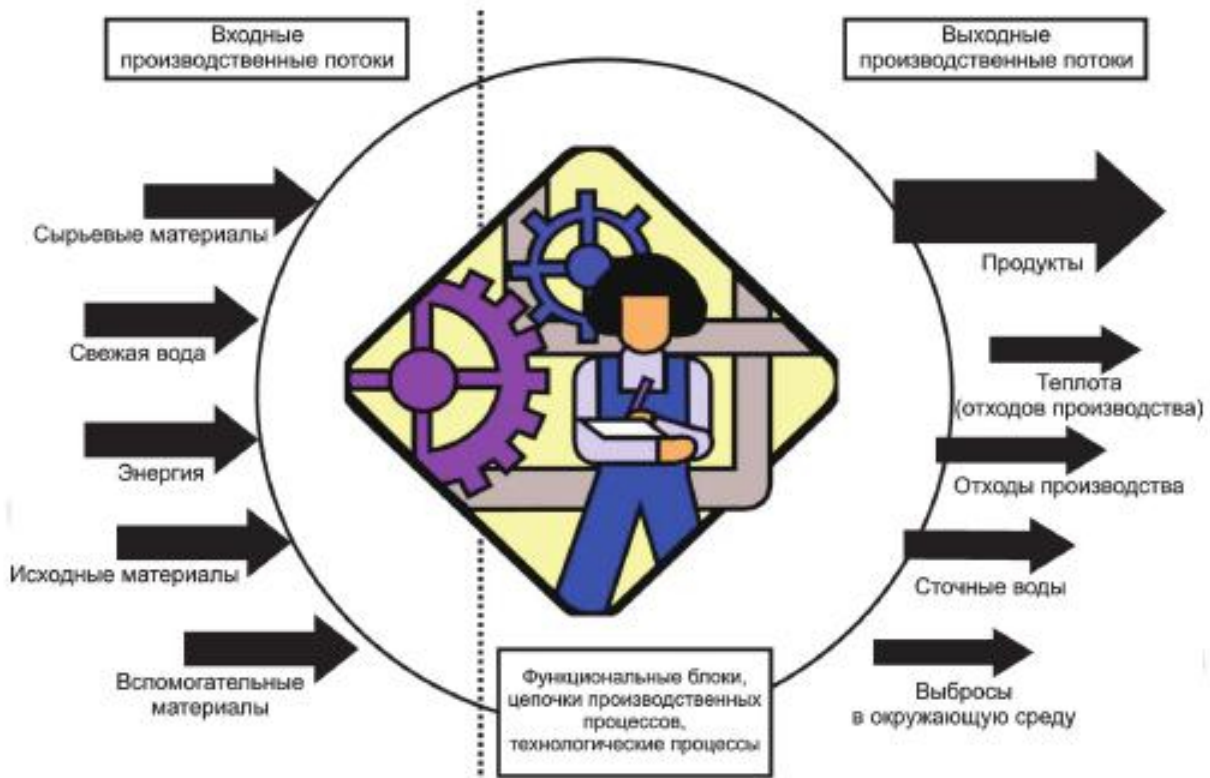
Входные производственные потоки

Выходные производственные потоки

Сырьевые материалы

Свежая вода

Энергия

Исходные материалы

Вспомогательные материалы

Продукты

Теплота (отходов производства)

Отходы производства

Сточные воды

Выбросы в окружающую среду

Функциональные блоки, цепочки производственных процессов, технологические процессы